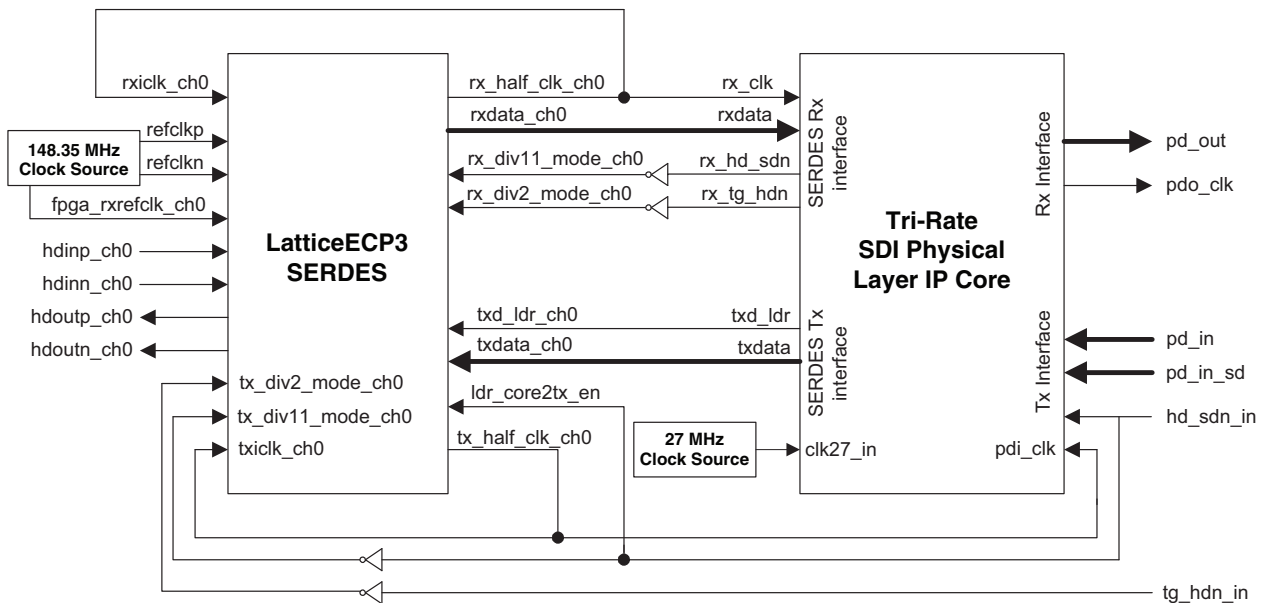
rxiclk_ch0

148.35 MHz Clock Source

refclkp

refclkn

fpga_rxrefclk_ch0

hdinp_ch0

hdinn_ch0

hdoutp_ch0

hdoutn_ch0

LatticeECP3 SERDES

tx_div2_mode_ch0

tx_div11_mode_ch0

txiclk_ch0

rx_half_clk_ch0

rxdata_ch0

rx_div11_mode_ch0

rx_div2_mode_ch0

txd_ldr_ch0

txdata_ch0

ldr_core2tx_en

tx_half_clk_ch0

rx_clk

rxdata

rx_hd_sdn

rx_tg_hdn

SERDES Rx interface

txd_ldr

txdata

SERDES Tx interface

27 MHz Clock Source

clk27_in

Tri-Rate SDI Physical Layer IP Core

Rx Interface

Tx Interface

pdi_clk

pd_out

pdo_clk

pd_in

pd_in_sd

hd_sdn_in

tg_hdn_in